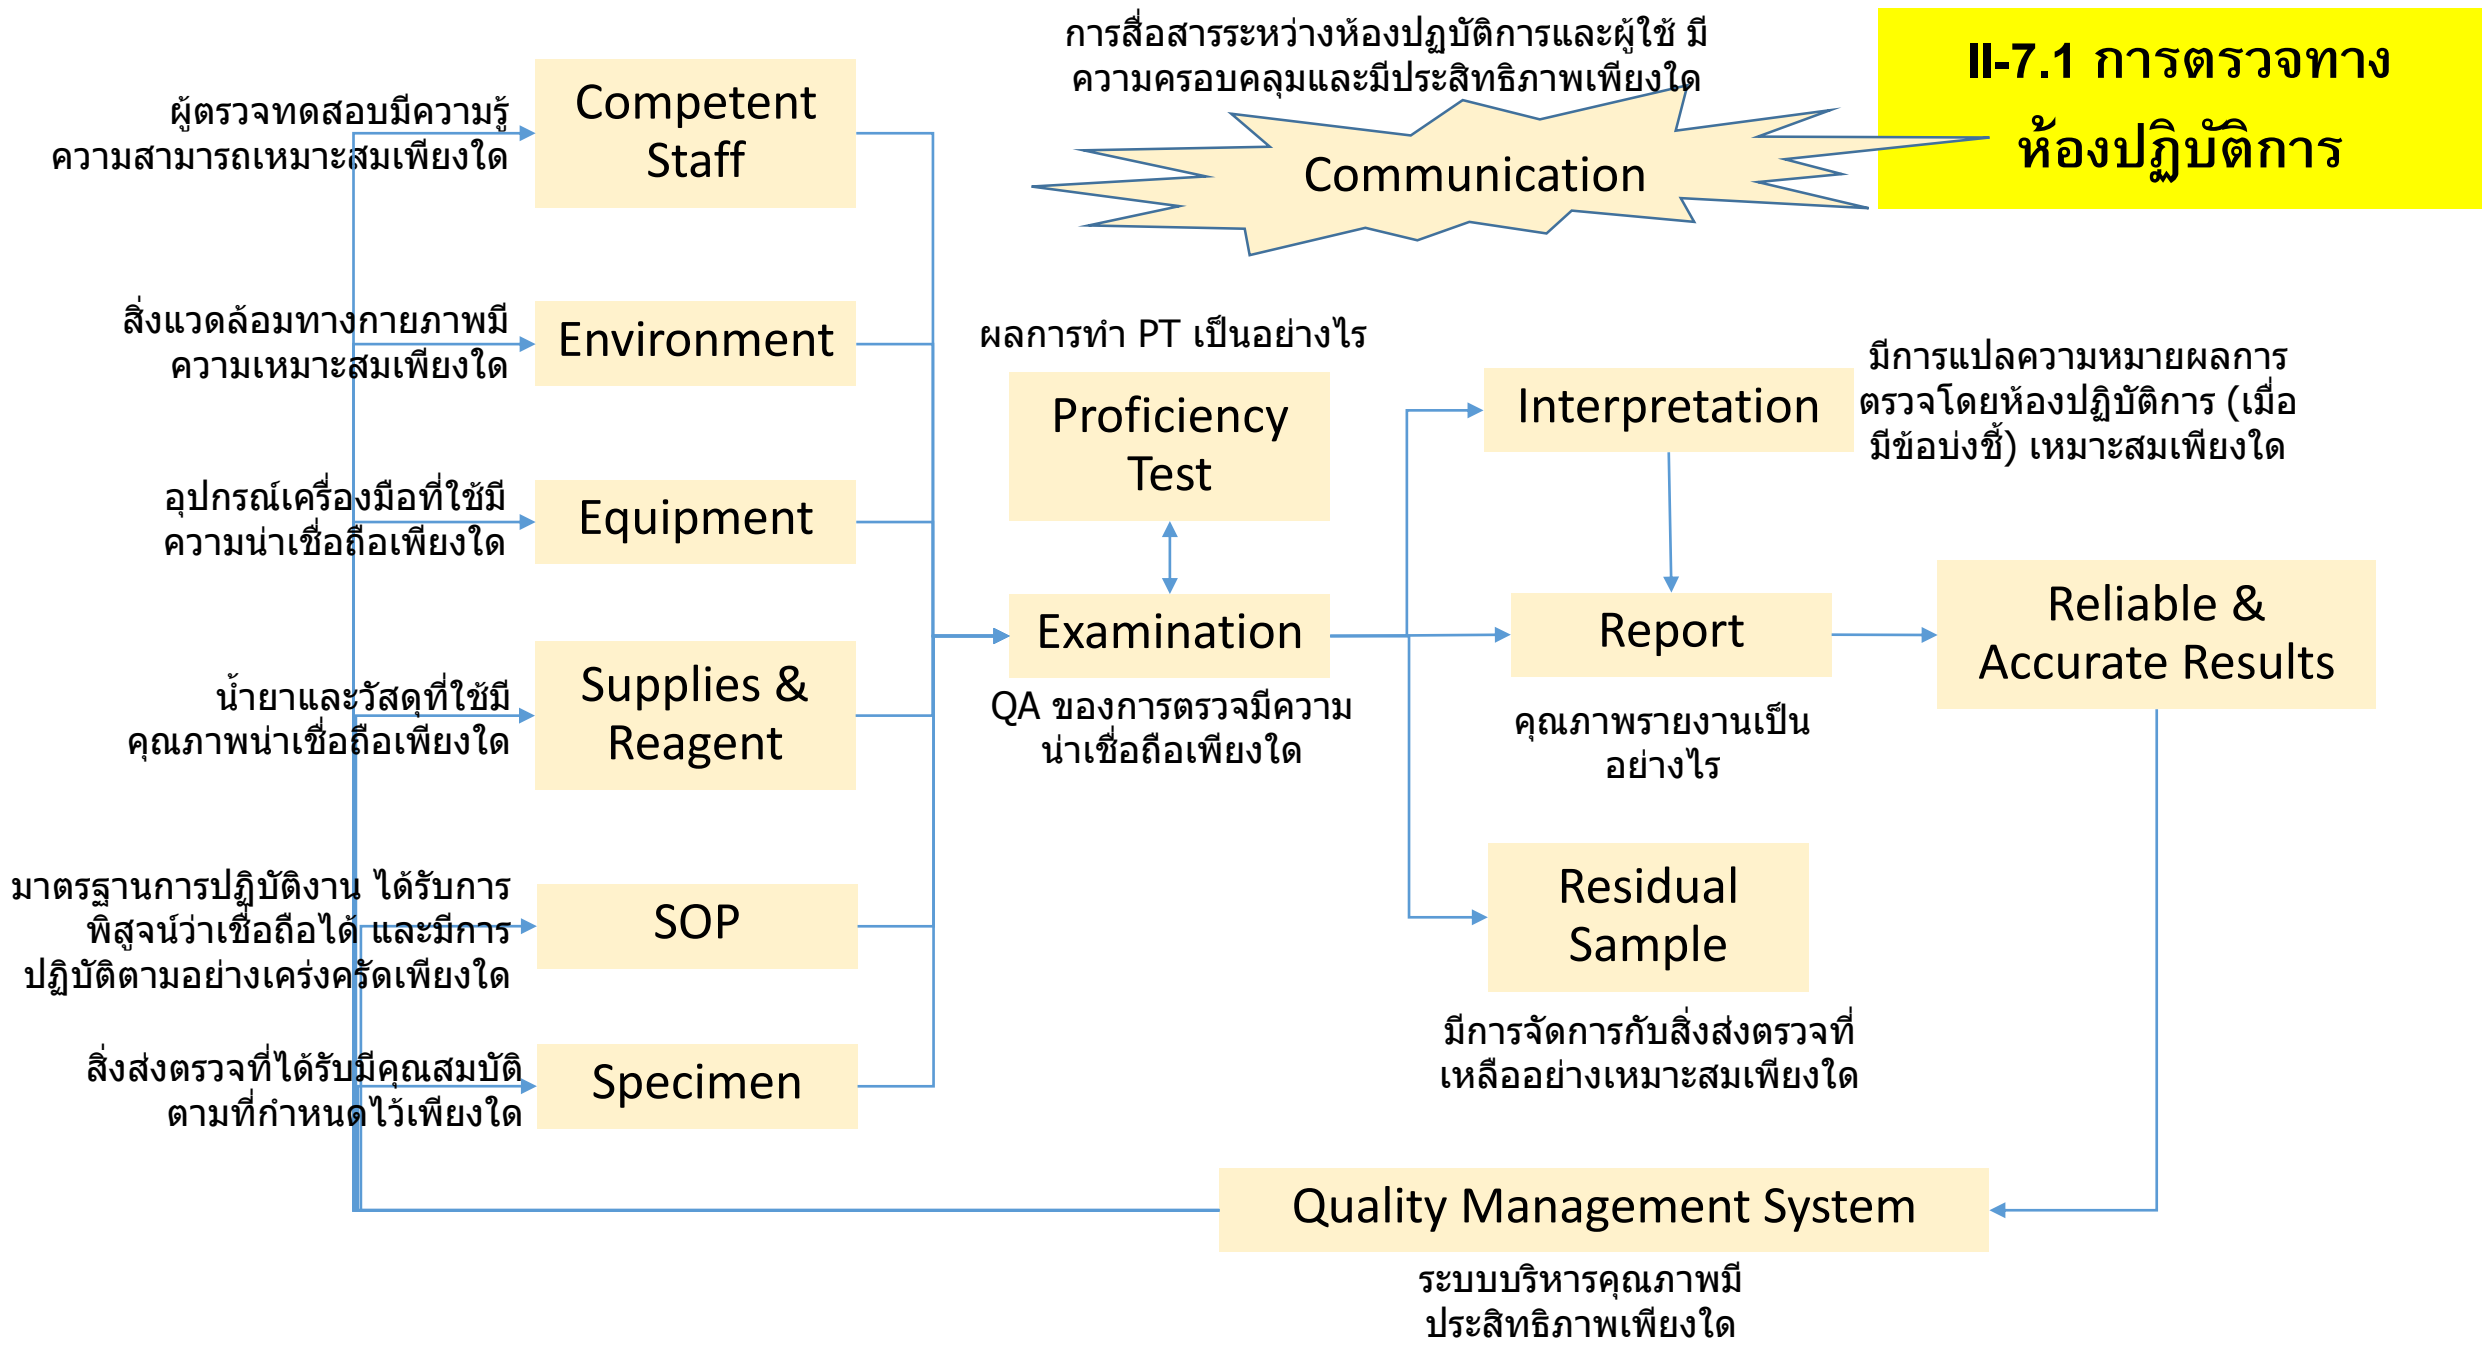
II-7.1 การตรวจทางห้องปฏิบัติการ

การสื่อสารระหว่างห้องปฏิบัติการและผู้ใช้ มีความครอบคลุมและมีประสิทธิภาพเพียงใด

Communication

ผู้ตรวจทดสอบมีความรู้ความสามารถเหมาะสมเพียงใด

Competent Staff

สิ่งแวดล้อมทางกายภาพมีความเหมาะสมเพียงใด

Environment

อุปกรณ์เครื่องมือที่ใช้มีความน่าเชื่อถือเพียงใด

Equipment

น้ำยาและวัสดุที่ใช้มีคุณภาพน่าเชื่อถือเพียงใด

Supplies & Reagent

มาตรฐานการปฏิบัติงาน ได้รับการพิสูจน์ว่าเชื่อถือได้ และมีการปฏิบัติตามอย่างเคร่งครัดเพียงใด

SOP

สิ่งส่งตรวจที่ได้รับมีคุณสมบัติตามที่กำหนดไว้เพียงใด

Specimen

ผลการทำ PT เป็นอย่างไร

Proficiency Test

Examination

QA ของการตรวจมีความน่าเชื่อถือเพียงใด

Interpretation

มีการแปลความหมายผลการตรวจโดยห้องปฏิบัติการ (เมื่อมีข้อบ่งชี้) เหมาะสมเพียงใด

Report

คุณภาพรายงานเป็นอย่างไร

Reliable & Accurate Results

Residual Sample

มีการจัดการกับสิ่งส่งตรวจที่เหลืออย่างเหมาะสมเพียงใด

Quality Management System

ระบบบริหารคุณภาพมีประสิทธิภาพเพียงใด